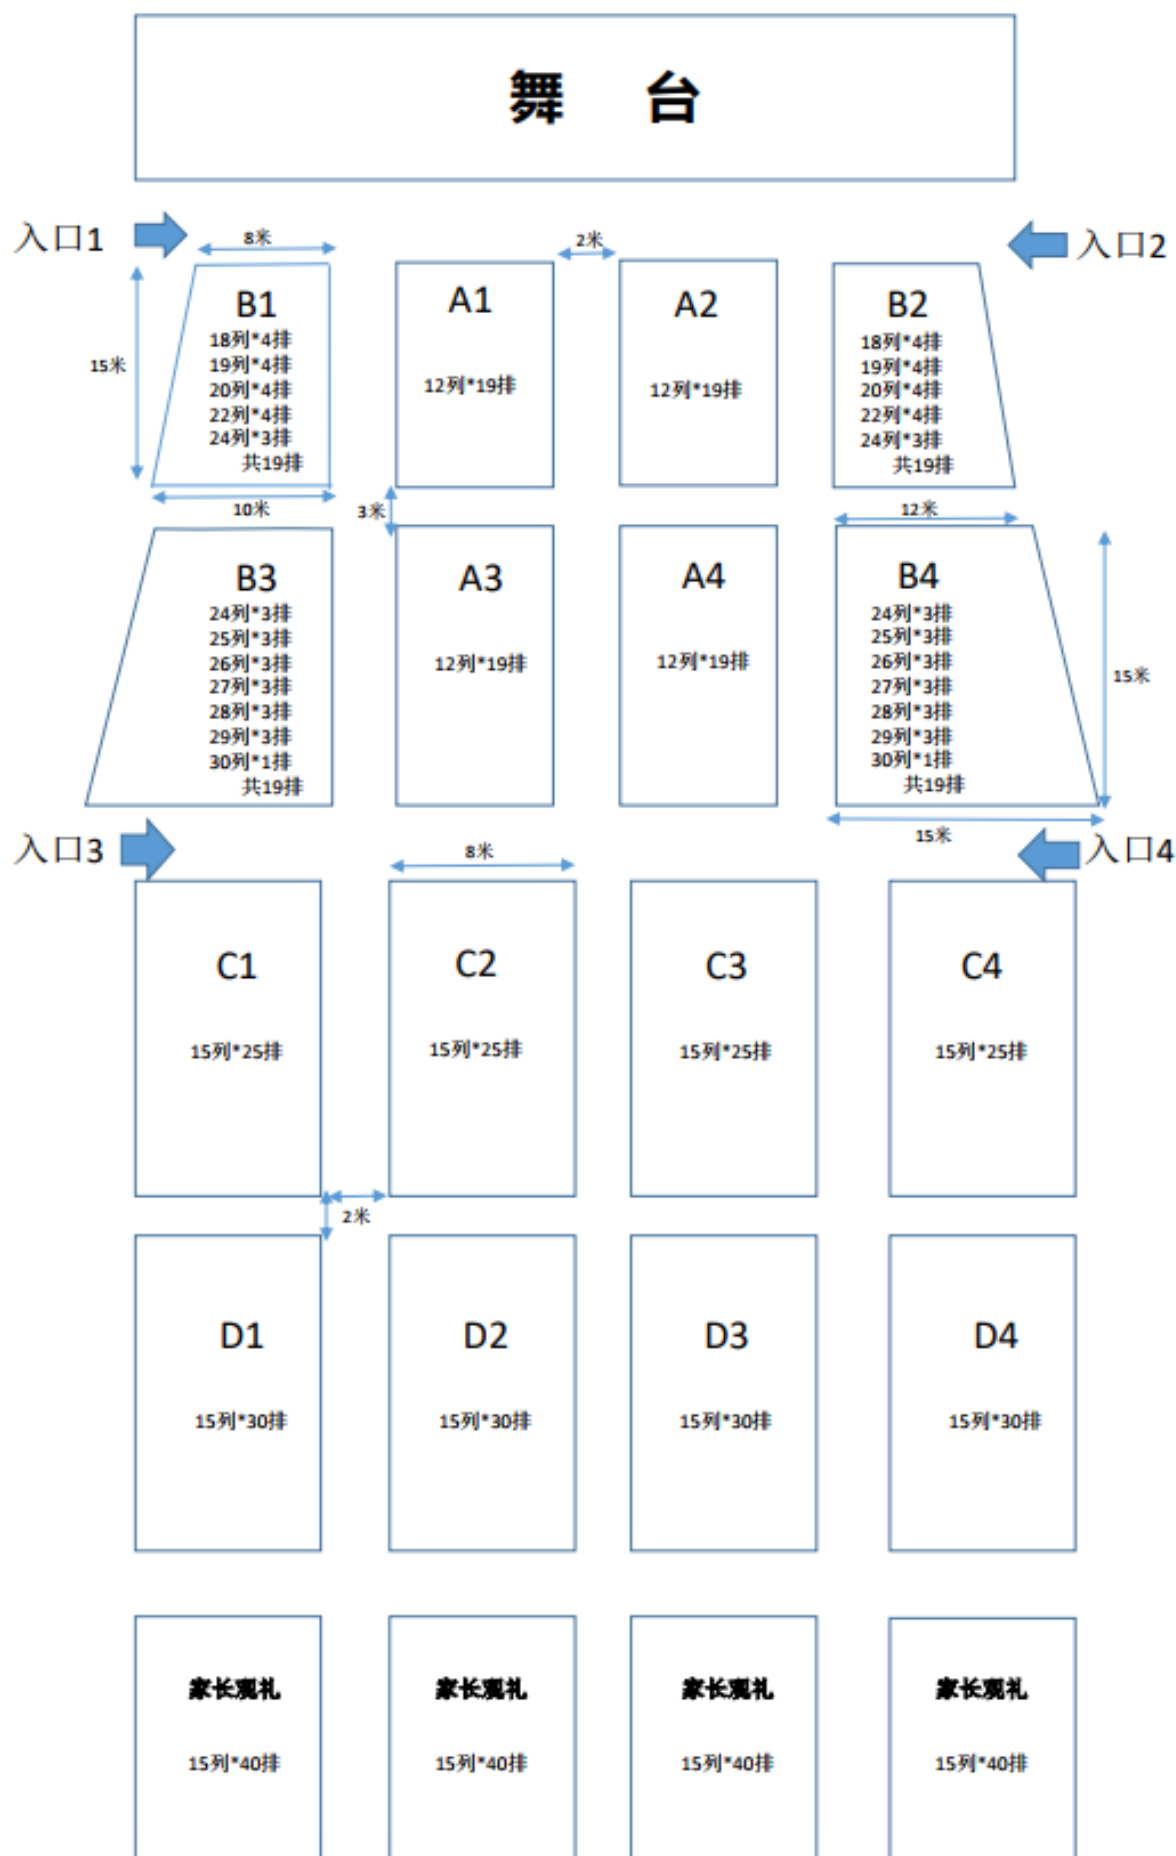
舞 台

入口1

8米

2米

入口2

15米

B1
18列*4排
19列*4排
20列*4排
22列*4排
24列*3排
共19排

A1
12列*19排

A2
12列*19排

B2
18列*4排
19列*4排
20列*4排
22列*4排
24列*3排
共19排

10米

3米

12米

B3
24列*3排
25列*3排
26列*3排
27列*3排
28列*3排
29列*3排
30列*1排
共19排

A3
12列*19排

A4
12列*19排

B4
24列*3排
25列*3排
26列*3排
27列*3排
28列*3排
29列*3排
30列*1排
共19排

15米

15米

入口3

8米

入口4

C1
15列*25排

C2
15列*25排

C3
15列*25排

C4
15列*25排

2米

D1
15列*30排

D2
15列*30排

D3
15列*30排

D4
15列*30排

家长观礼
15列*40排

家长观礼
15列*40排

家长观礼
15列*40排

家长观礼
15列*40排